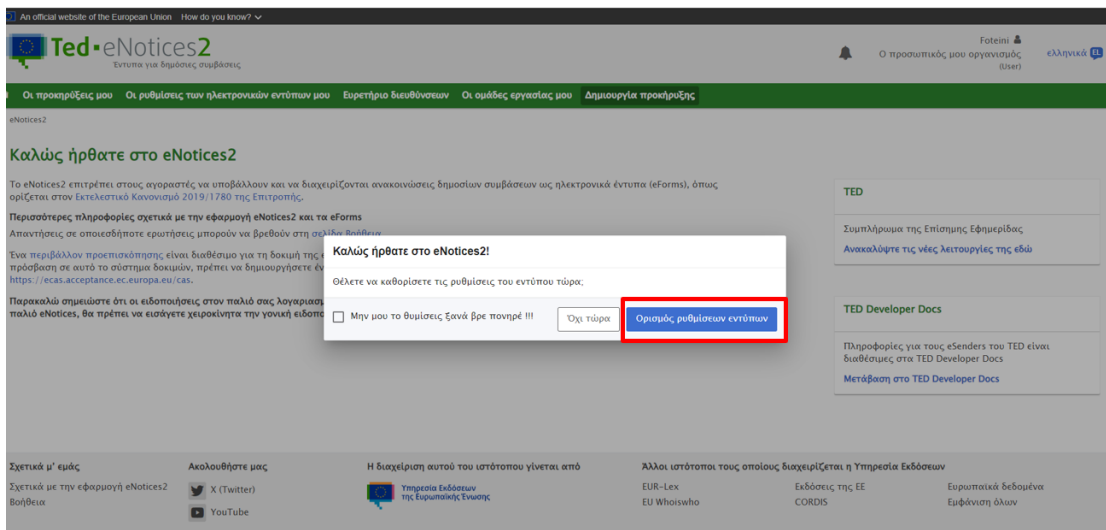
An official website of the European Union How do you know?

Ted eNotices2
Έντυπα για δημόσιες συμβάσεις

Foteini
Ο προσωπικός μου οργανισμός (User)
ελληνικά EL

Οι προκηρύξεις μου | Οι ρυθμίσεις των ηλεκτρονικών εντύπων μου | Ευρετήριο διευθύνσεων | Οι ομάδες εργασίας μου | Δημιουργία προκήρυξης

eNotices2

Καλώς ήρθατε στο eNotices2

Το eNotices2 επιτρέπει στους αγοραστές να υποβάλλουν και να διαχειρίζονται ανακοινώσεις δημοσίων συμβάσεων ως ηλεκτρονικά έντυπα (eForms), όπως ορίζεται στον Εκτελεστικό Κανονισμό 2019/1780 της Επιτροπής.

Περισσότερες πληροφορίες σχετικά με την εφαρμογή eNotices2 και τα eForms

Απαντήσεις σε οποιεσδήποτε ερωτήσεις μπορούν να βρεθούν στη σελίδα Βοήθεια

Ένα περιβάλλον προεπισκόπησης είναι διαθέσιμο για τη δοκιμή της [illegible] πρόσβαση σε αυτό το σύστημα δοκιμών, πρέπει να δημιουργήσετε έν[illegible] https://ecas.acceptance.ec.europa.eu/cas.

Παρακαλώ σημειώστε ότι οι ειδοποιήσεις στον παλιό σας λογαριασμ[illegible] παλιό eNotices, θα πρέπει να εισάγετε χειροκίνητα την γονική ειδοπ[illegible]

Καλώς ήρθατε στο eNotices2!

Θέλετε να καθορίσετε τις ρυθμίσεις του εντύπου τώρα;

Μην μου το θυμίσεις ξανά βρε πονηρέ !!!
Όχι τώρα
Ορισμός ρυθμίσεων εντύπων

TED
Συμπλήρωμα της Επίσημης Εφημερίδας
Ανακαλύψτε τις νέες λειτουργίες της εδώ

TED Developer Docs
Πληροφορίες για τους eSenders του TED είναι διαθέσιμες στα TED Developer Docs
Μετάβαση στο TED Developer Docs

Σχετικά μ' εμάς
Σχετικά με την εφαρμογή eNotices2
Βοήθεια

Ακολουθήστε μας
X (Twitter)
YouTube

Η διαχείριση αυτού του ιστότοπου γίνεται από
Υπηρεσία Εκδόσεων της Ευρωπαϊκής Ένωσης

Άλλοι ιστότοποι τους οποίους διαχειρίζεται η Υπηρεσία Εκδόσεων
EUR-Lex
EU Whoiswho
Εκδόσεις της ΕΕ
CORDIS
Ευρωπαϊκά δεδομένα
Εμφάνιση όλων